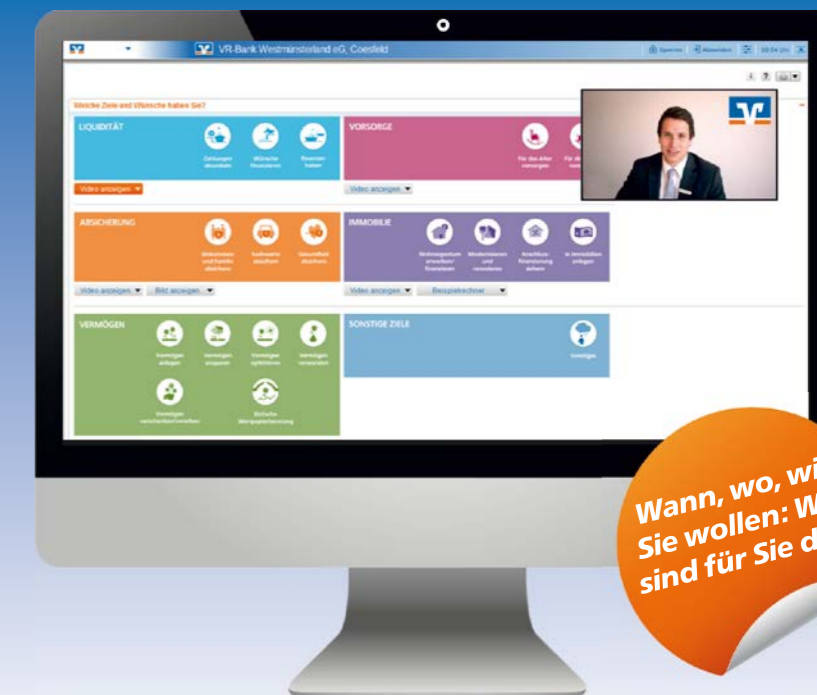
VR-Bank Westmünsterland eG, Coesfeld

Welche Ziele und Wünsche haben Sie?

LIQUIDITÄT

Zahlungen abwickeln
Wünsche finanzieren
Reserven haben

Video anzeigen

VORSORGE

Für das Alter vorsorgen

Video anzeigen

ABSICHERUNG

Einkommen und Familie absichern
Sachwerte absichern
Gesundheit absichern

Video anzeigen
Bild anzeigen

IMMOBILIE

Wohneigentum erwerben/ finanzieren
Modernisieren und renovieren
Anschluss-finanzierung sichern
In Immobilien anlegen

Video anzeigen
Beispielrechner

VERMÖGEN

Vermögen anlegen
Vermögen anpassen
Vermögen optimieren
Vermögen verwenden
Vermögen weitergeben
Vermögen versichern/vererben
Einfache Wertpapierplanung

SONSTIGE ZIELE

Sonstiges

Wann, wo, wi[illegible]
Sie wollen: W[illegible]
sind für Sie d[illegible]